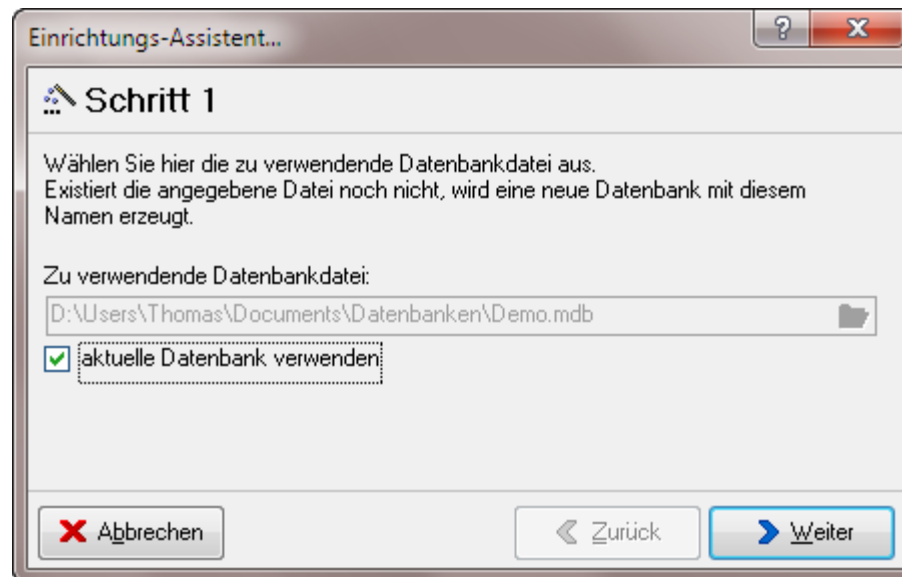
Einrichtungs-Assistent...

?

X

Schritt 1

Wählen Sie hier die zu verwendende Datenbankdatei aus.
Existiert die angegebene Datei noch nicht, wird eine neue Datenbank mit diesem Namen erzeugt.

Zu verwendende Datenbankdatei:

D:\Users\Thomas\Documents\Datenbanken\Demo.mdb

aktuelle Datenbank verwenden

Abbrechen

Zurück

Weiter